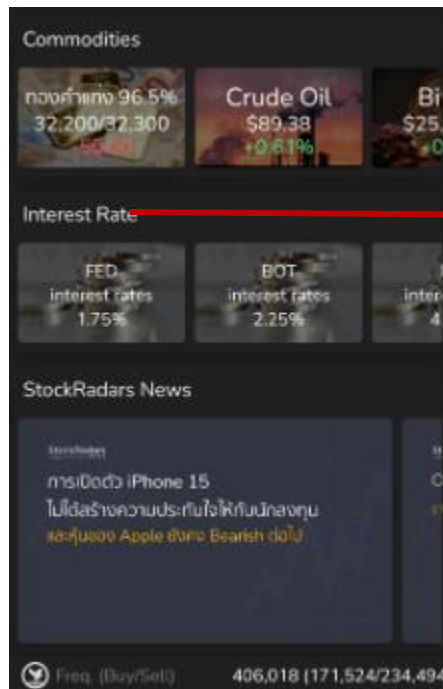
Commodities

ทองคำแท่ง 96.5%
32,200/32,300
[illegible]

Crude Oil
$89.38
+0.61%

Bi
$25,
+0

Interest Rate

FED
interest rates
1.75%

BOT
interest rates
2.25%

inter
4

StockRadars News

StockRadars
การเปิดตัว iPhone 15
ไม่ได้สร้างความประทับใจให้กับนักลงทุน
และหุ้นของ Apple ยังคง Bearish ต่อไป

Freq. (Buy/Sell)
406,018 (171,524/234,494